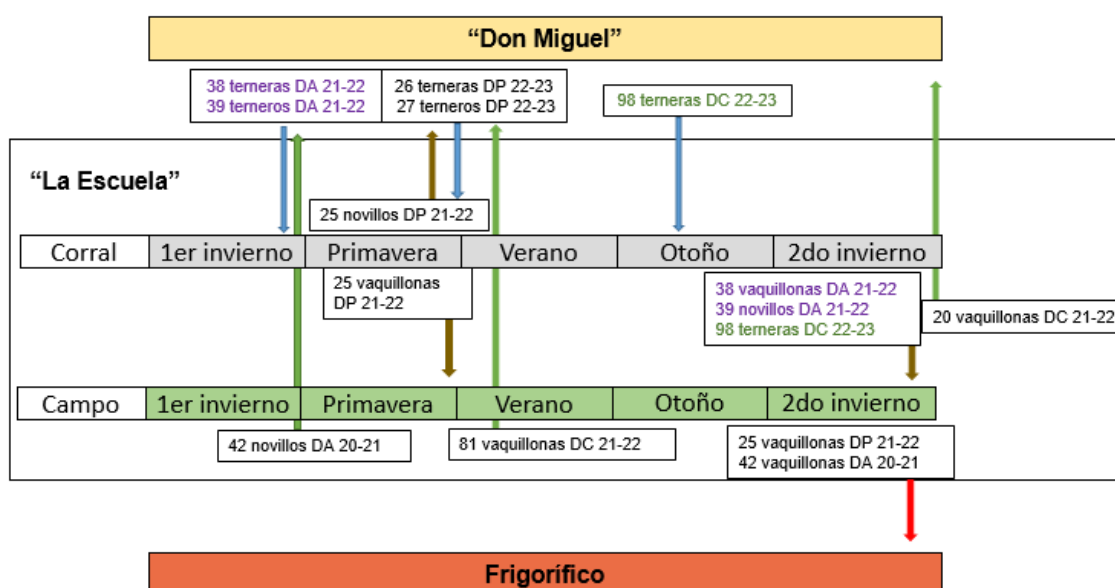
"Don Miguel"

38 terneras DA 21-22
39 terneros DA 21-22

26 terneras DP 22-23
27 terneros DP 22-23

98 terneras DC 22-23

"La Escuela"

25 novillos DP 21-22

| Corral | 1er invierno | Primavera | Verano | Otoño | 2do invierno |
|---|---|---|---|---|---|

25 vaquillonas DP 21-22

38 vaquillonas DA 21-22
39 novillos DA 21-22
98 terneras DC 22-23

20 vaquillonas DC 21-22

| Campo | 1er invierno | Primavera | Verano | Otoño | 2do invierno |
|---|---|---|---|---|---|

42 novillos DA 20-21

81 vaquillonas DC 21-22

25 vaquillonas DP 21-22
42 vaquillonas DA 20-21

Frigorífico